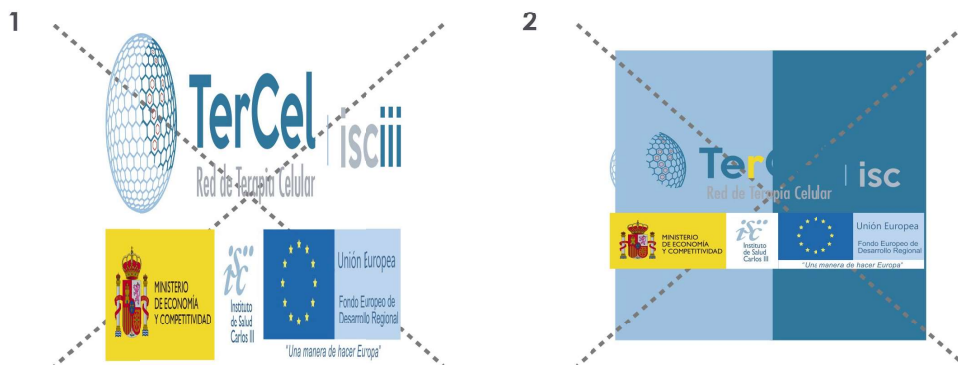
1

TerCel | isciii
Red de Terapia Celular

MINISTERIO DE ECONOMÍA Y COMPETITIVIDAD

Instituto de Salud Carlos III

Unión Europea
Fondo Europeo de Desarrollo Regional
"Una manera de hacer Europa"

2

TerCel | isc
Red de Terapia Celular

MINISTERIO DE ECONOMÍA Y COMPETITIVIDAD

Instituto de Salud Carlos III

Unión Europea
Fondo Europeo de Desarrollo Regional
"Una manera de hacer Europa"